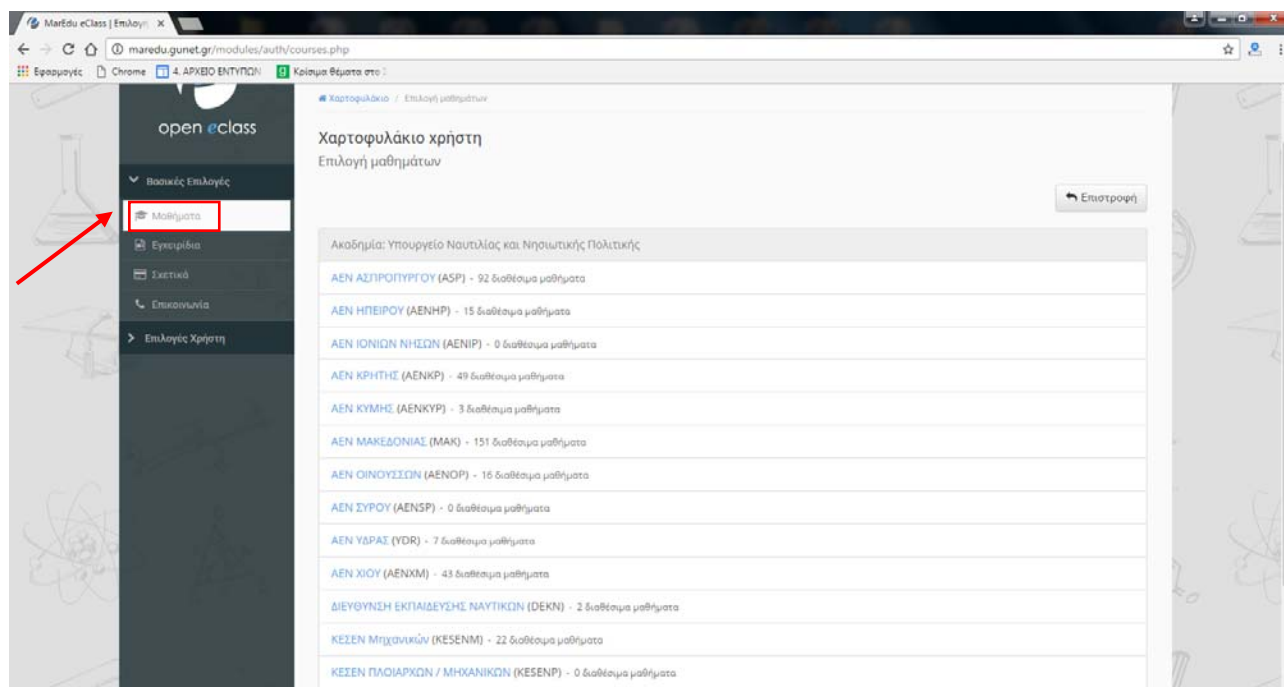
MarEdu eClass | Επιλογή ×

maredu.gunet.gr/modules/auth/courses.php

Εφαρμογές Chrome 4. ΑΡΧΕΙΟ ΕΝΤΥΠΩΝ Κρίσιμα θέματα στο

open eclass

Βασικές Επιλογές
Μαθήματα
Εγχειρίδια
Σχετικά
Επικοινωνία
Επιλογές Χρήστη

Χαρτοφυλάκιο / Επιλογή μαθημάτων

Χαρτοφυλάκιο χρήστη
Επιλογή μαθημάτων

Επιστροφή

Ακαδημία: Υπουργείο Ναυτιλίας και Νησιωτικής Πολιτικής

ΑΕΝ ΑΣΠΡΟΠΥΡΓΟΥ (ASP) - 92 διαθέσιμα μαθήματα

ΑΕΝ ΗΠΕΙΡΟΥ (ΑΕΝΗΡ) - 15 διαθέσιμα μαθήματα

ΑΕΝ ΙΟΝΙΩΝ ΝΗΣΩΝ (ΑΕΝΙΡ) - 0 διαθέσιμα μαθήματα

ΑΕΝ ΚΡΗΤΗΣ (ΑΕΝΚΡ) - 49 διαθέσιμα μαθήματα

ΑΕΝ ΚΥΜΗΣ (ΑΕΝΚΥΡ) - 3 διαθέσιμα μαθήματα

ΑΕΝ ΜΑΚΕΔΟΝΙΑΣ (ΜΑΚ) - 151 διαθέσιμα μαθήματα

ΑΕΝ ΟΙΝΟΥΣΣΩΝ (ΑΕΝΟΡ) - 16 διαθέσιμα μαθήματα

ΑΕΝ ΣΥΡΟΥ (AENSP) - 0 διαθέσιμα μαθήματα

ΑΕΝ ΥΔΡΑΣ (YDR) - 7 διαθέσιμα μαθήματα

ΑΕΝ ΧΙΟΥ (ΑΕΝΧΜ) - 43 διαθέσιμα μαθήματα

ΔΙΕΥΘΥΝΣΗ ΕΚΠΑΙΔΕΥΣΗΣ ΝΑΥΤΙΚΩΝ (DEKN) - 2 διαθέσιμα μαθήματα

ΚΕΣΕΝ Μηχανικών (KESENM) - 22 διαθέσιμα μαθήματα

ΚΕΣΕΝ ΠΛΟΙΑΡΧΩΝ / ΜΗΧΑΝΙΚΩΝ (KESENP) - 0 διαθέσιμα μαθήματα